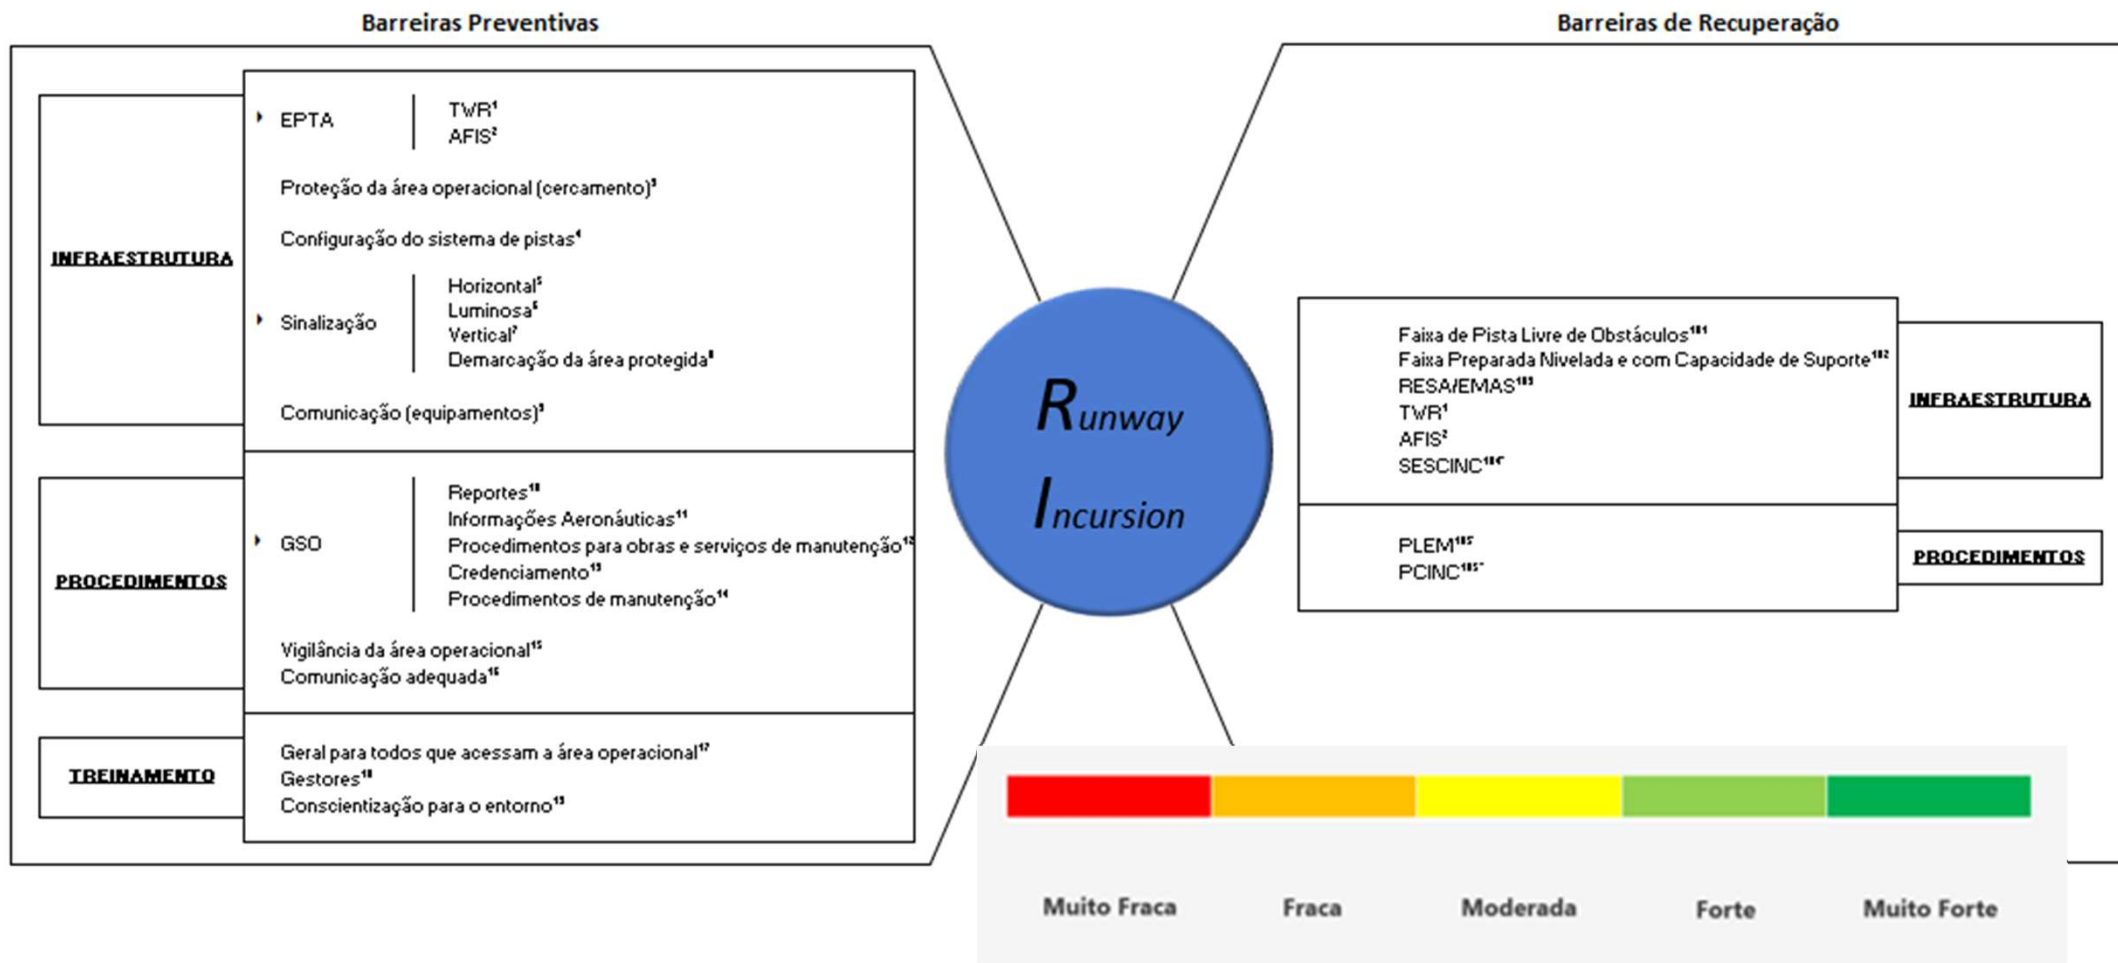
Barreiras Preventivas

Barreiras de Recuperação

INFRAESTRUTURA

EPTA

TWR$^1$
AFIS$^2$

Proteção da área operacional (cercamento)$^3$

Configuração do sistema de pistas$^4$

Sinalização

Horizontal$^5$
Luminosa$^6$
Vertical$^7$
Demarcação da área protegida$^8$

Comunicação (equipamentos)$^9$

PROCEDIMENTOS

GSO

Reportes$^{10}$
Informações Aeronáuticas$^{11}$
Procedimentos para obras e serviços de manutenção$^{12}$
Credenciamento$^{13}$
Procedimentos de manutenção$^{14}$

Vigilância da área operacional$^{15}$
Comunicação adequada$^{16}$

TREINAMENTO

Geral para todos que acessam a área operacional$^{17}$
Gestores$^{18}$
Conscientização para o entorno$^{19}$

Runway Incursion

Faixa de Pista Livre de Obstáculos$^{1R1}$
Faixa Preparada Nivelada e com Capacidade de Suporte$^{1R2}$
RESA/EMAS$^{1R3}$
TWR$^1$
AFIS$^2$
SESCINC$^{1R4}$

INFRAESTRUTURA

PLEM$^{1R5}$
PCINC$^{1R6}$

PROCEDIMENTOS

Muito Fraca | Fraca | Moderada | Forte | Muito Forte